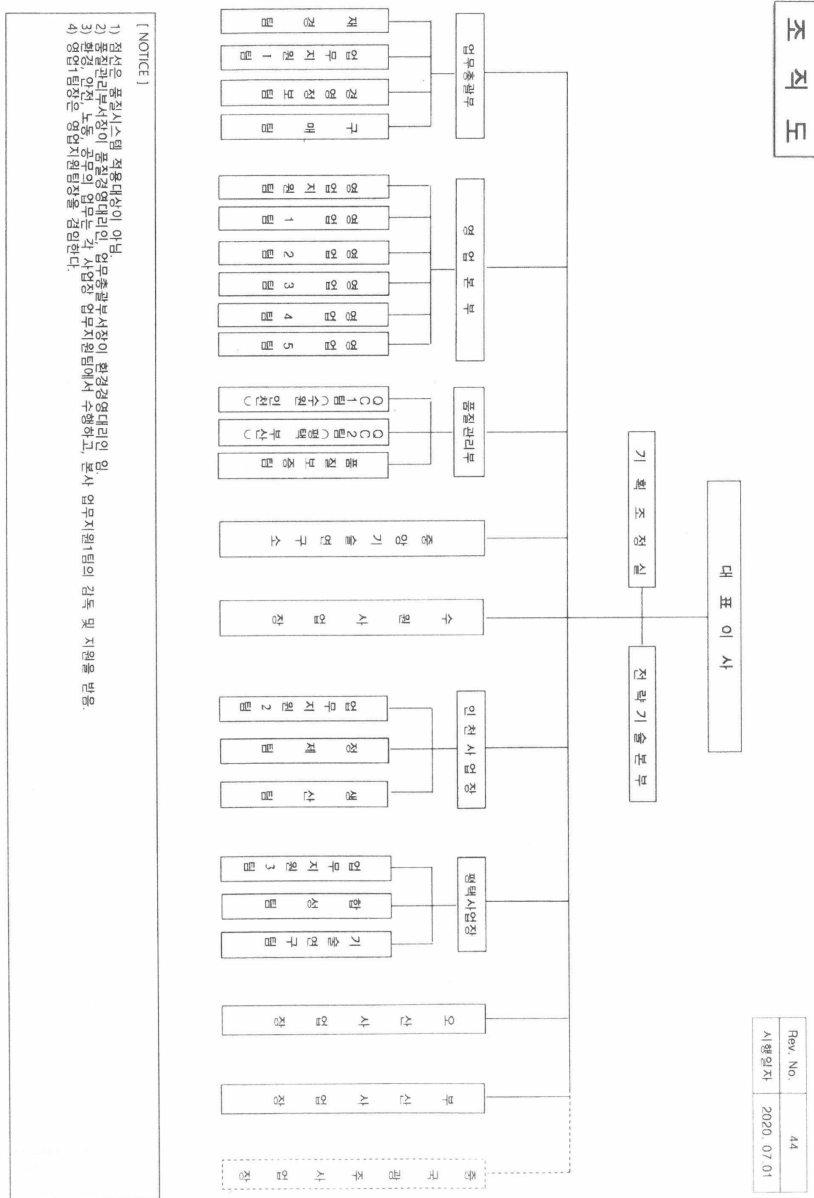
조 직 도

| Rev. No. | 44 |
|---|---|
| 시행일자 | 2020. 07. 01 |

대 표 이 사

기 획 조 정 실

전 략 기 술 본 부

업무총괄부

재 경 팀

업 무 지 원 1 팀

경 영 정 보 팀

구 매 팀

영 업 본 부

영 업 지 원 팀

영 업 1 팀

영 업 2 팀

영 업 3 팀

영 업 4 팀

영 업 5 팀

품질관리부

QC1팀(수원, 인천)

QC2팀(평택, 부산)

품 질 보 증 팀

중 앙 기 술 연 구 소

수 원 사 업 장

인 천 사 업 장

업 무 지 원 2 팀

제 정 팀

생 산 팀

평택사업장

업 무 지 원 3 팀

합 성 팀

기 술 연 구 팀

오 산 사 업 장

부 산 사 업 장

중 국 광 주 사 업 장

[ NOTICE ]
1) 점선은 품질시스템 적용대상이 아님.
2) 품질관리부서장이 품질경영대리인, 업무총괄부서장이 환경경영대리인 임.
3) 환경, 안전, 노동, 공무의 업무는 각 사업장 업무지원팀에서 수행하고, 본사 업무지원1팀의 감독 및 지원을 받음.
4) 영업1팀장은 영업지원팀장을 겸임한다.